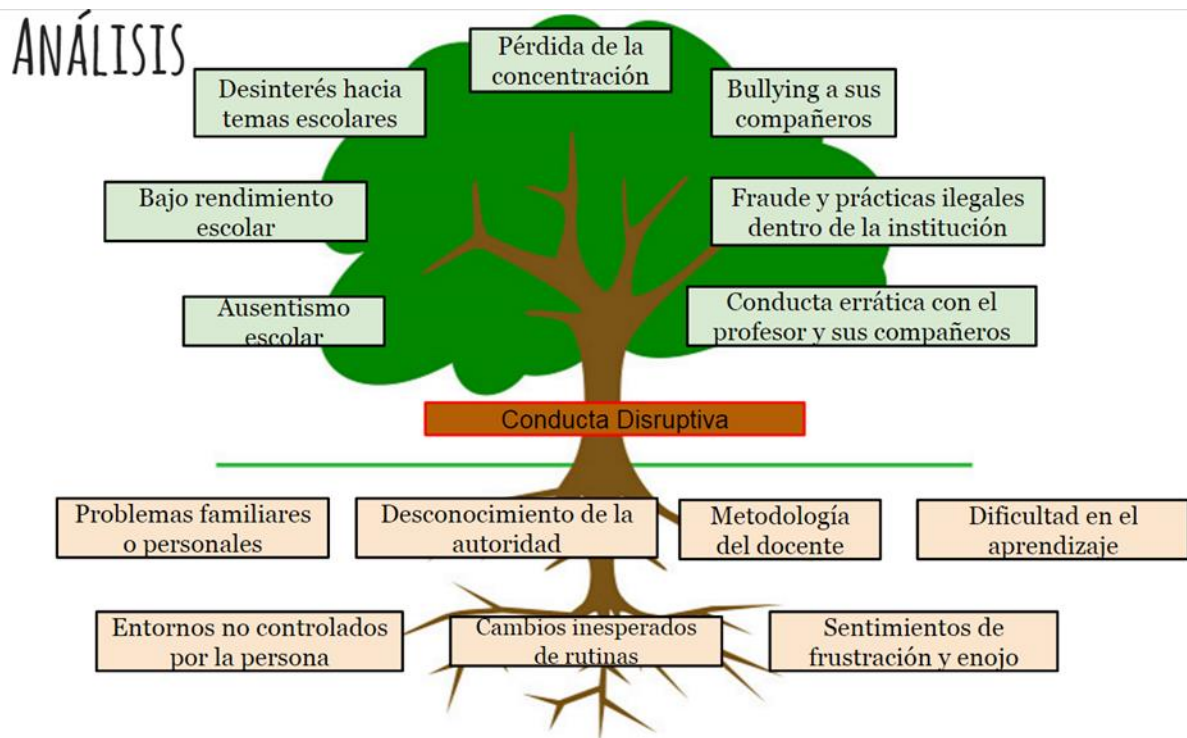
ANÁLISIS

Pérdida de la concentración

Desinterés hacia temas escolares

Bullying a sus compañeros

Bajo rendimiento escolar

Fraude y prácticas ilegales dentro de la institución

Ausentismo escolar

Conducta errática con el profesor y sus compañeros

Conducta Disruptiva

Problemas familiares o personales

Desconocimiento de la autoridad

Metodología del docente

Dificultad en el aprendizaje

Entornos no controlados por la persona

Cambios inesperados de rutinas

Sentimientos de frustración y enojo